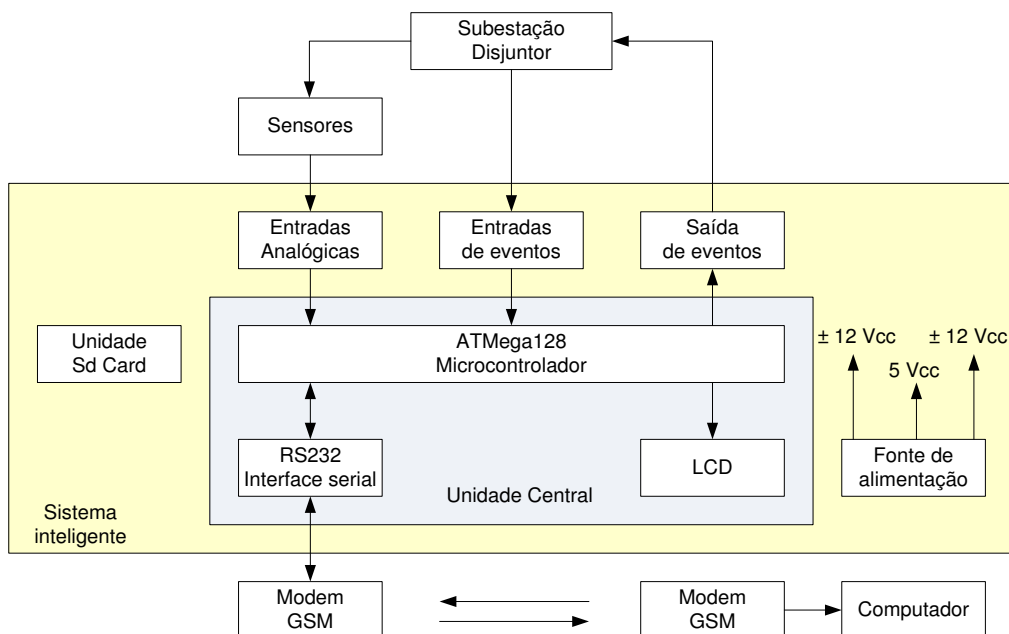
Subestação
Disjuntor

Sensores

Entradas
Analógicas

Entradas
de eventos

Saída
de eventos

Unidade
Sd Card

ATMega128
Microcontrolador

± 12 Vcc

± 12 Vcc

5 Vcc

RS232
Interface serial

LCD

Fonte de
alimentação

Unidade Central

Sistema
inteligente

Modem
GSM

Modem
GSM

Computador